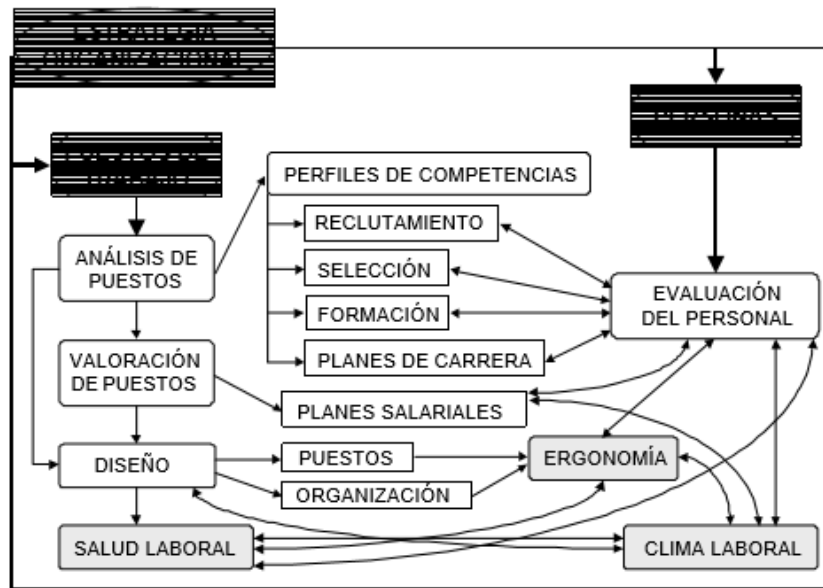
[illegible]

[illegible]

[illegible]

PERFILES DE COMPETENCIAS

RECLUTAMIENTO

ANÁLISIS DE PUESTOS

SELECCIÓN

FORMACIÓN

EVALUACIÓN DEL PERSONAL

VALORACIÓN DE PUESTOS

PLANES DE CARRERA

PLANES SALARIALES

DISEÑO

PUESTOS

ERGONOMÍA

ORGANIZACIÓN

SALUD LABORAL

CLIMA LABORAL